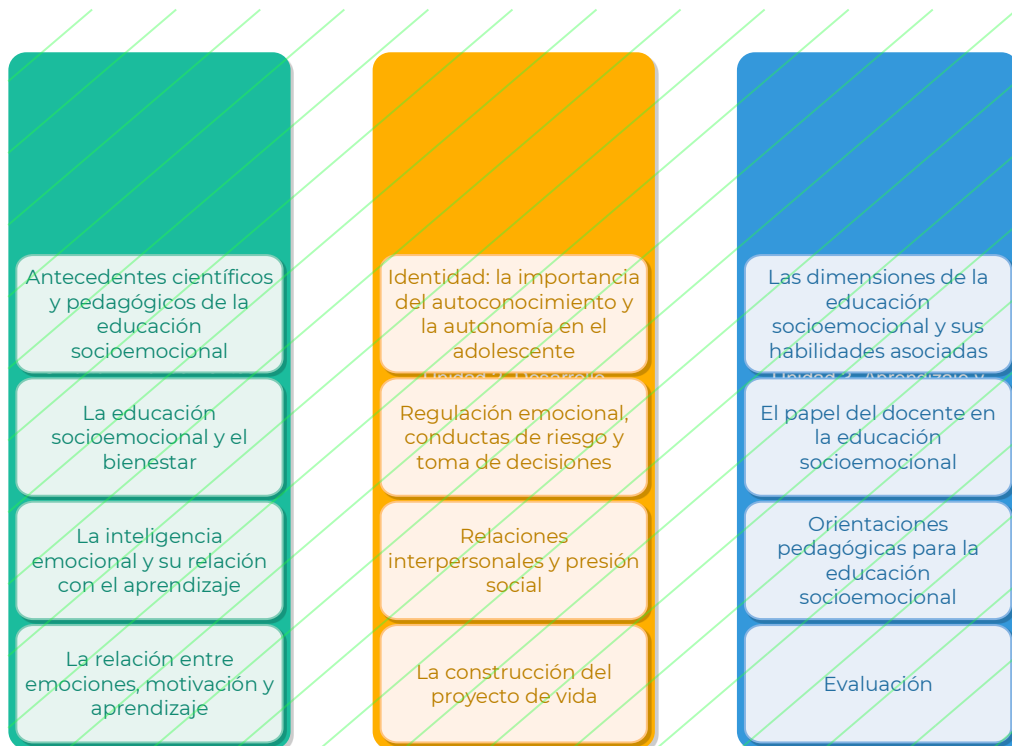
Antecedentes científicos y pedagógicos de la educación socioemocional

La educación socioemocional y el bienestar

La inteligencia emocional y su relación con el aprendizaje

La relación entre emociones, motivación y aprendizaje

Identidad: la importancia del autoconocimiento y la autonomía en el adolescente

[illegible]

Regulación emocional, conductas de riesgo y toma de decisiones

Relaciones interpersonales y presión social

La construcción del proyecto de vida

Las dimensiones de la educación socioemocional y sus habilidades asociadas

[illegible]

El papel del docente en la educación socioemocional

Orientaciones pedagógicas para la educación socioemocional

Evaluación